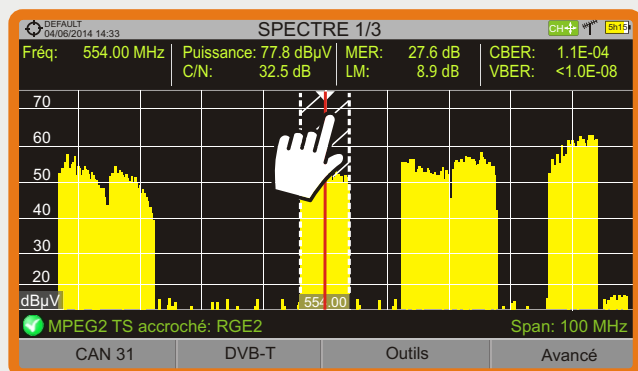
DEFAULT
04/06/2014 14:33

SPECTRE 1/3

CH 5h15

Fréq: 554.00 MHz
Puissance: 77.8 dBµV
C/N: 32.5 dB
MER: 27.6 dB
LM: 8.9 dB
CBER: 1.1E-04
VBER: <1.0E-08

70
60
50
40
30
20
dBµV

554.00

MPEG2 TS accroché: RGE2
Span: 100 MHz

CAN 31
DVB-T
Outils
Avancé